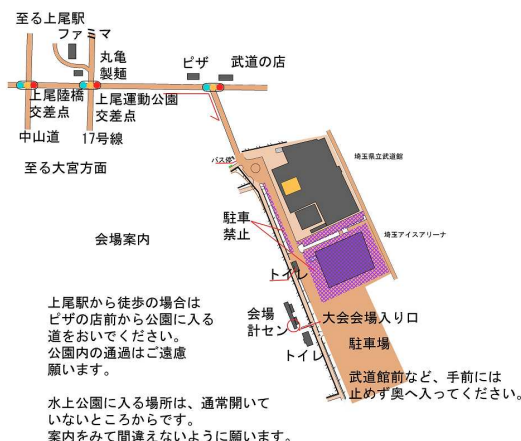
至る上尾駅
ファミマ
丸亀製麺
ピザ
武道の店
上尾陸橋交差点
上尾運動公園交差点
中山道
17号線
至る大宮方面
バス停
埼玉県立武道館
駐車禁止
埼玉アイスアリーナ
会場案内
トイレ
会場計セン
大会会場入り口
トイレ
駐車場

上尾駅から徒歩の場合は ピザの店前から公園に入る道をおいでください。
公園内の通過はご遠慮願います。

武道館前など、手前には止めず奥へ入ってください。

水上公園に入る場所は、通常開いていないところからです。
案内をみて間違えないように願います。